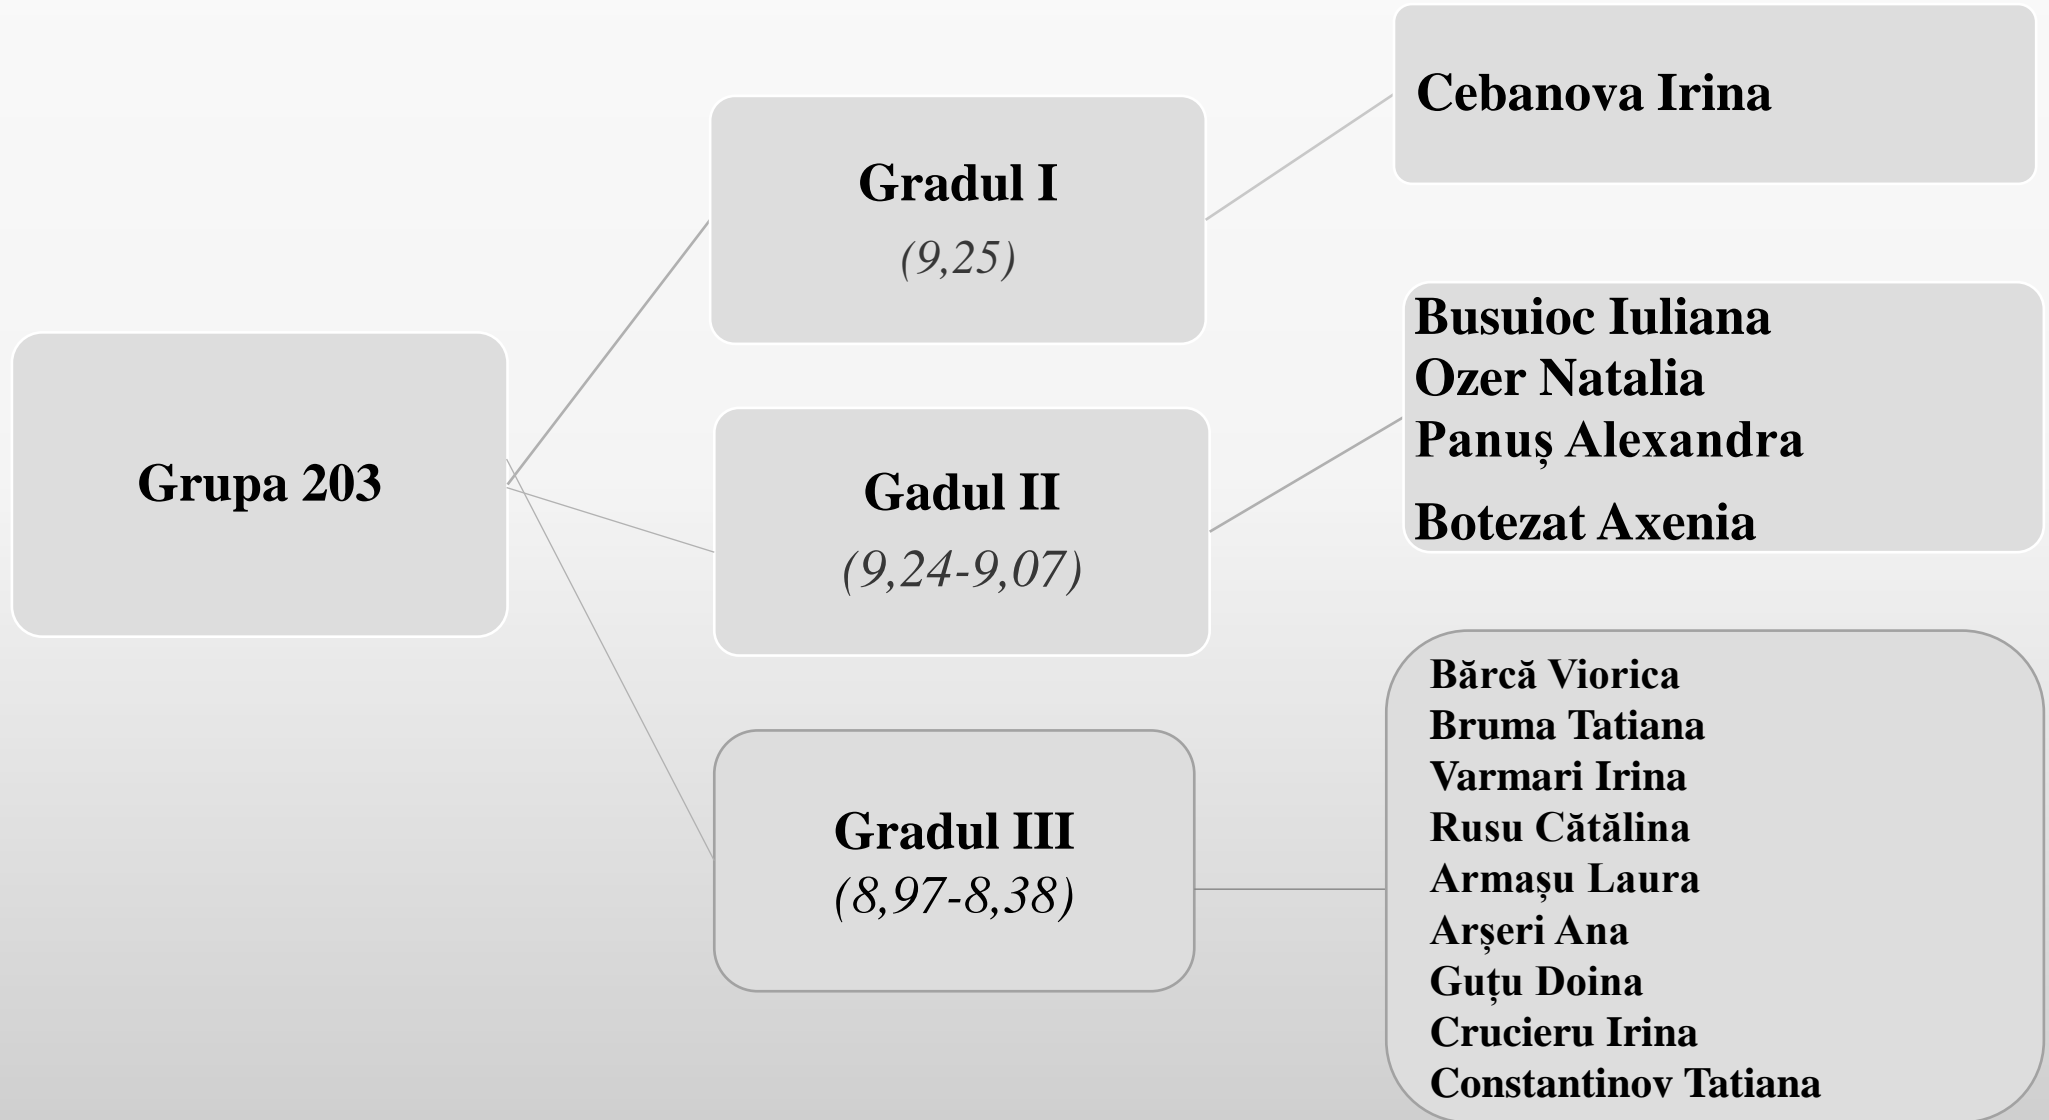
Grupa 203

Gradul I
(9,25)

Cebanova Irina

Gadul II
(9,24-9,07)

Busuioc Iuliana
Ozer Natalia
Panuș Alexandra
Botezat Axenia

Gradul III
(8,97-8,38)

Bărcă Viorica
Bruma Tatiana
Varmari Irina
Rusu Cătălina
Armașu Laura
Arşeri Ana
Guțu Doina
Crucieru Irina
Constantinov Tatiana